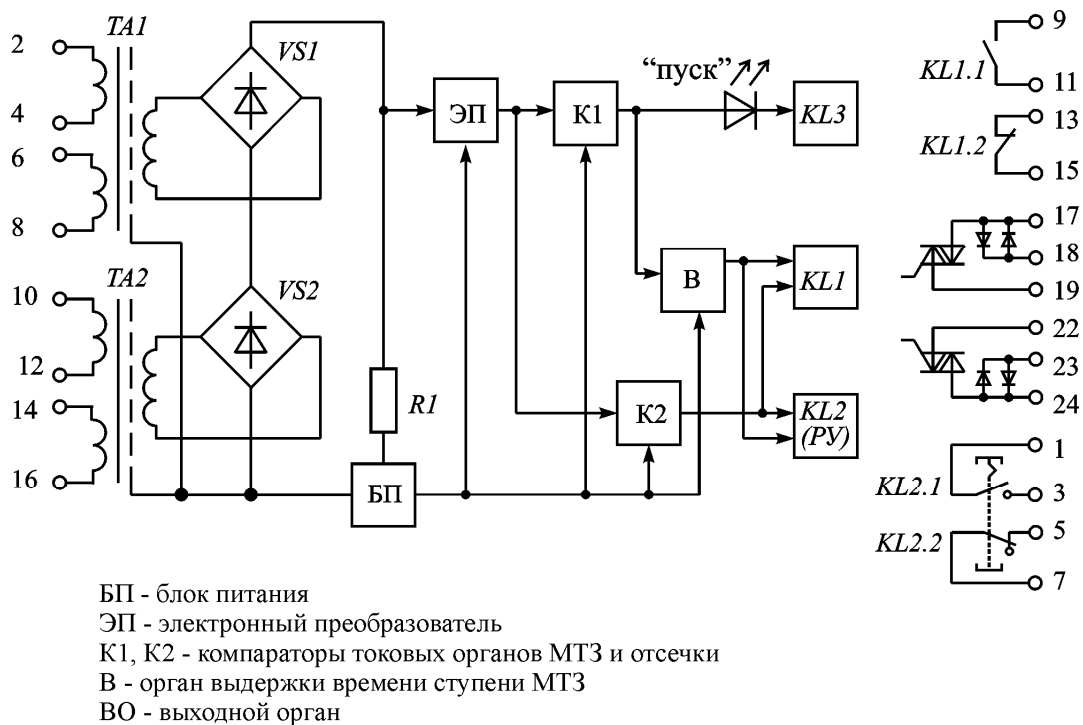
2
TA1
VS1
4
6
8
10
TA2
VS2
12
14
16
R1
БП
ЭП
К1
"пуск"
KL3
В
KL1
К2
KL2
(РУ)
KL1.1
9
11
KL1.2
13
15
17
18
19
22
23
24
1
KL2.1
3
KL2.2
5
7

БП - блок питания
ЭП - электронный преобразователь
К1, К2 - компараторы токовых органов МТЗ и отсечки
В - орган выдержки времени ступени МТЗ
ВО - выходной орган